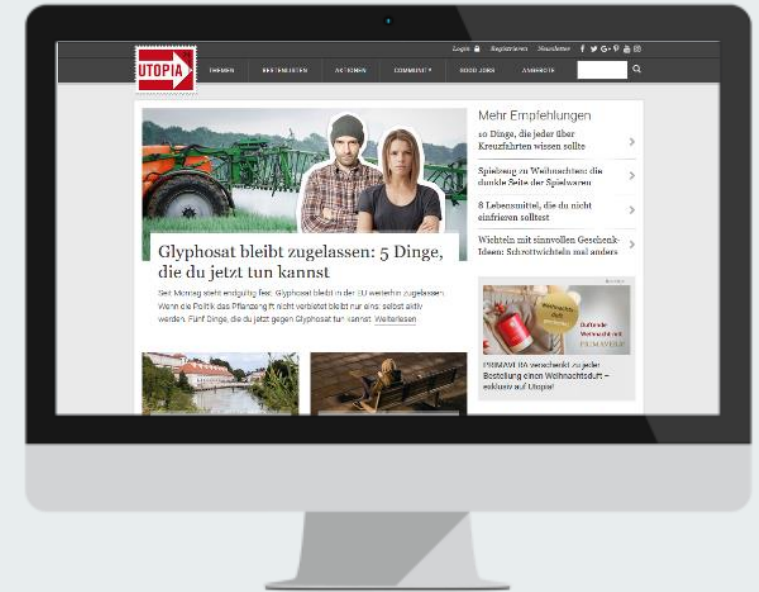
Login Registrieren Newsletter

UTOPIA

THEMEN BESTENLISTEN AKTIONEN COMMUNITY GOOD JOBS ANGEBOTE

Glyphosat bleibt zugelassen: 5 Dinge, die du jetzt tun kannst

Seit Montag steht endgültig fest: Glyphosat bleibt in der EU weiterhin zugelassen. Wenn die Politik das Pflanzengift nicht verbietet bleibt nur eins: selbst aktiv werden. Fünf Dinge, die du jetzt gegen Glyphosat tun kannst. Weiterlesen

Mehr Empfehlungen

10 Dinge, die jeder über Kreuzfahrten wissen sollte

Spielzeug zu Weihnachten: die dunkle Seite der Spielwaren

8 Lebensmittel, die du nicht einfrieren solltest

Wichteln mit sinnvollen Geschenk-Ideen: Schrottwichteln mal anders

Weihnachtsduft

Duftende Weihnacht mit PRIMAVERA

PRIMAVERA verschenkt zu jeder Bestellung einen Weihnachtsduft – exklusiv auf Utopia!